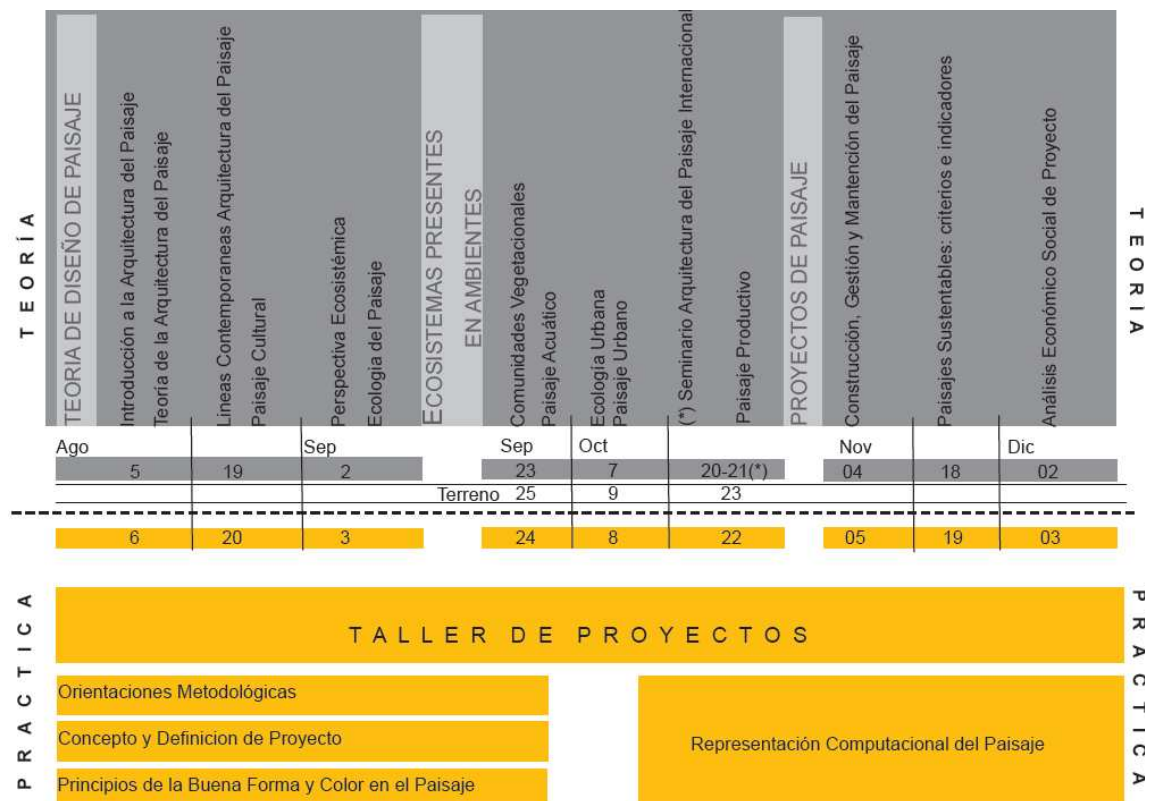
TEORÍA

TEORIA DE DISEÑO DE PAISAJE

Introducción a la Arquitectura del Paisaje
Teoría de la Arquitectura del Paisaje

Lineas Contemporaneas Arquitectura del Paisaje
Paisaje Cultural

Perspectiva Ecosistémica
Ecologia del Paisaje

ECOSISTEMAS PRESENTES EN AMBIENTES

Comunidades Vegetacionales
Paisaje Acuático

Ecologia Urbana
Paisaje Urbano

(*) Seminario Arquitectura del Paisaje Internacional
Paisaje Productivo

PROYECTOS DE PAISAJE

Construcción, Gestión y Mantención del Paisaje

Paisajes Sustentables: criterios e indicadores

Análisis Económico Social de Proyecto

TEORIA

| Ago | | Sep | Sep | Oct | | Nov | | Dic |
|---|---|---|---|---|---|---|---|---|
| 5 | 19 | 2 | 23 | 7 | 20-21(*) | 04 | 18 | 02 |
| | | Terreno | 25 | 9 | 23 | | | |
| 6 | 20 | 3 | 24 | 8 | 22 | 05 | 19 | 03 |

PRACTICA

TALLER DE PROYECTOS

Orientaciones Metodológicas

Concepto y Definicion de Proyecto

Principios de la Buena Forma y Color en el Paisaje

Representación Computacional del Paisaje

PRACTICA